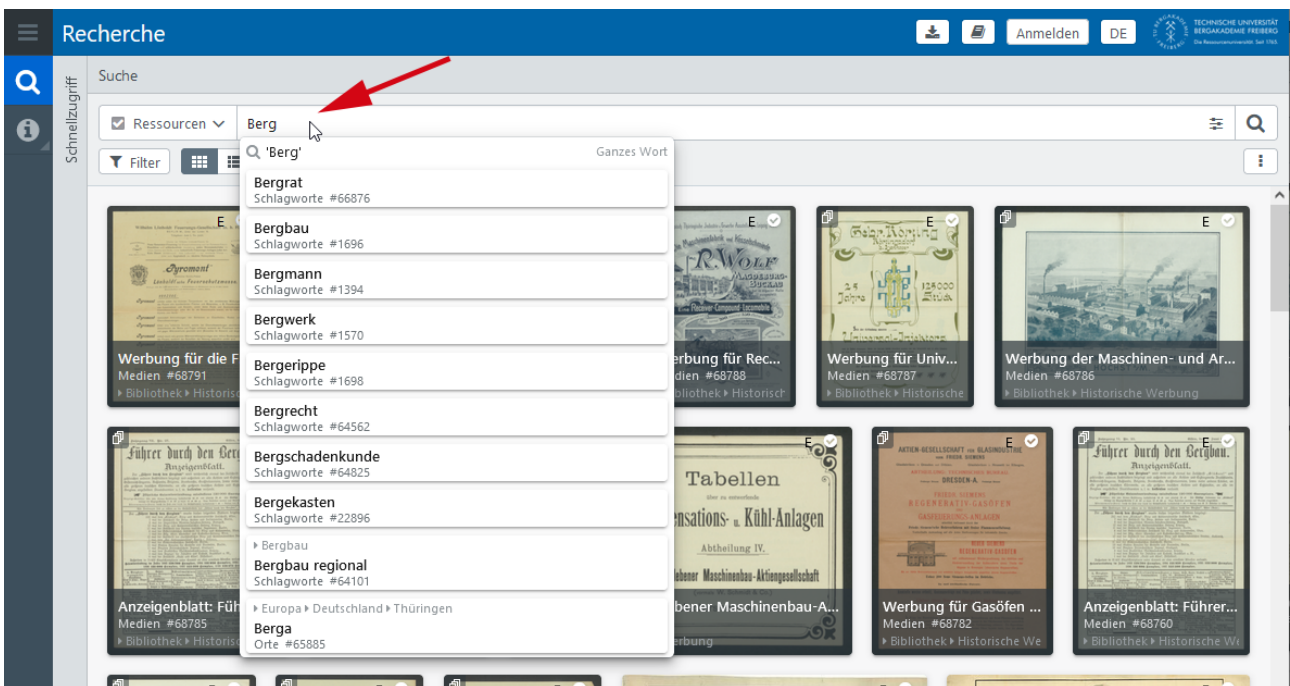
Recherche

Anmelden DE

TECHNISCHE UNIVERSITÄT BERGAKADEMIE FREIBERG
Die Ressourcenuniversität. Seit 1765.

Schnellzugriff

Suche

Ressourcen

Berg

Filter

'Berg'
Ganzes Wort

Bergrat
Schlagworte #66876

Bergbau
Schlagworte #1696

Bergmann
Schlagworte #1394

Bergwerk
Schlagworte #1570

Bergerippe
Schlagworte #1698

Bergrecht
Schlagworte #64562

Bergschadenkunde
Schlagworte #64825

Bergekasten
Schlagworte #22896

▸ Bergbau
Bergbau regional
Schlagworte #64101

▸ Europa ▸ Deutschland ▸ Thüringen
Berga
Orte #65885

E
Pyrmont
Werbung für die F
Medien #68791
▸ Bibliothek ▸ Historis

E
R. Wolf
Magdeburg-Buckau
rbung für Rec...
dien #68788
Bibliothek ▸ Historisch

E
Werbung für Univ...
Medien #68787
▸ Bibliothek ▸ Historische

E
Werbung der Maschinen- und Ar...
Medien #68786
▸ Bibliothek ▸ Historische Werbung

Führer durch den Berg
Anzeigenblatt.
Anzeigenblatt: Führ
Medien #68785
▸ Bibliothek ▸ Historis

E
Tabellen
ensations- u. Kühl-Anlagen
Abtheilung IV.
bener Maschinenbau-Aktiengesellschaft
bener Maschinenbau-A...
rbung

E
Aktien-Gesellschaft für Glasindustrie
Dresden-A.
Regenerativ-Gasöfen
Werbung für Gasöfen ...
Medien #68782
▸ Bibliothek ▸ Historische We

E
Führer durch den Bergbau.
Anzeigenblatt.
Anzeigenblatt: Führer...
Medien #68760
▸ Bibliothek ▸ Historische W